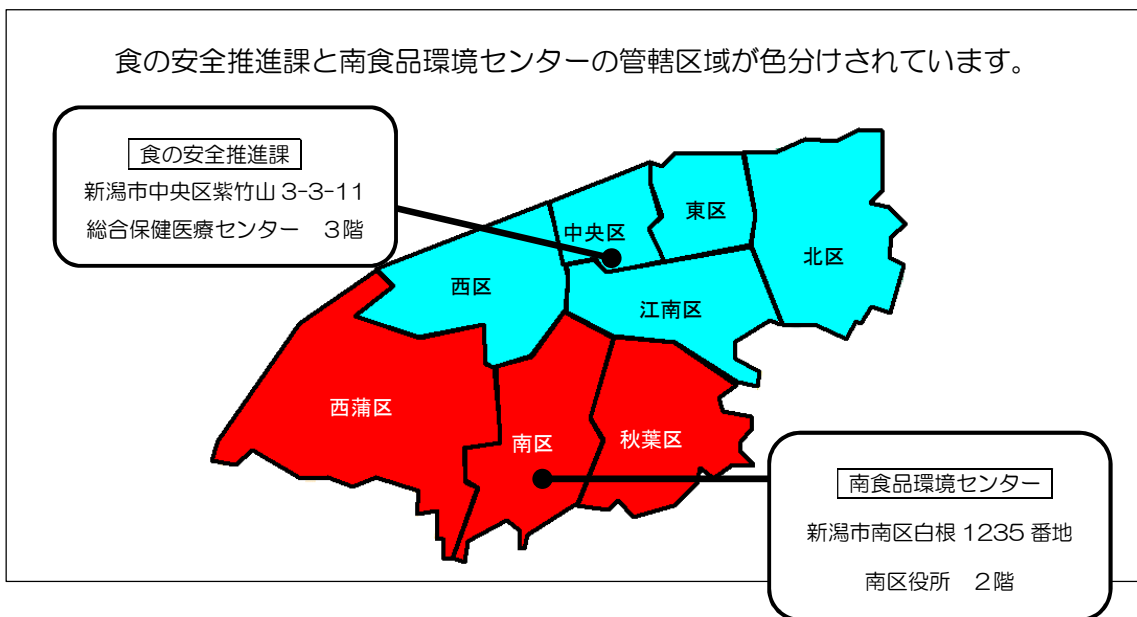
食の安全推進課と南食品環境センターの管轄区域が色分けされています。

食の安全推進課
新潟市中央区紫竹山 3-3-11
総合保健医療センター　3階

中央区
東区
北区
西区
江南区
西蒲区
南区
秋葉区

南食品環境センター
新潟市南区白根 1235 番地
南区役所　2階